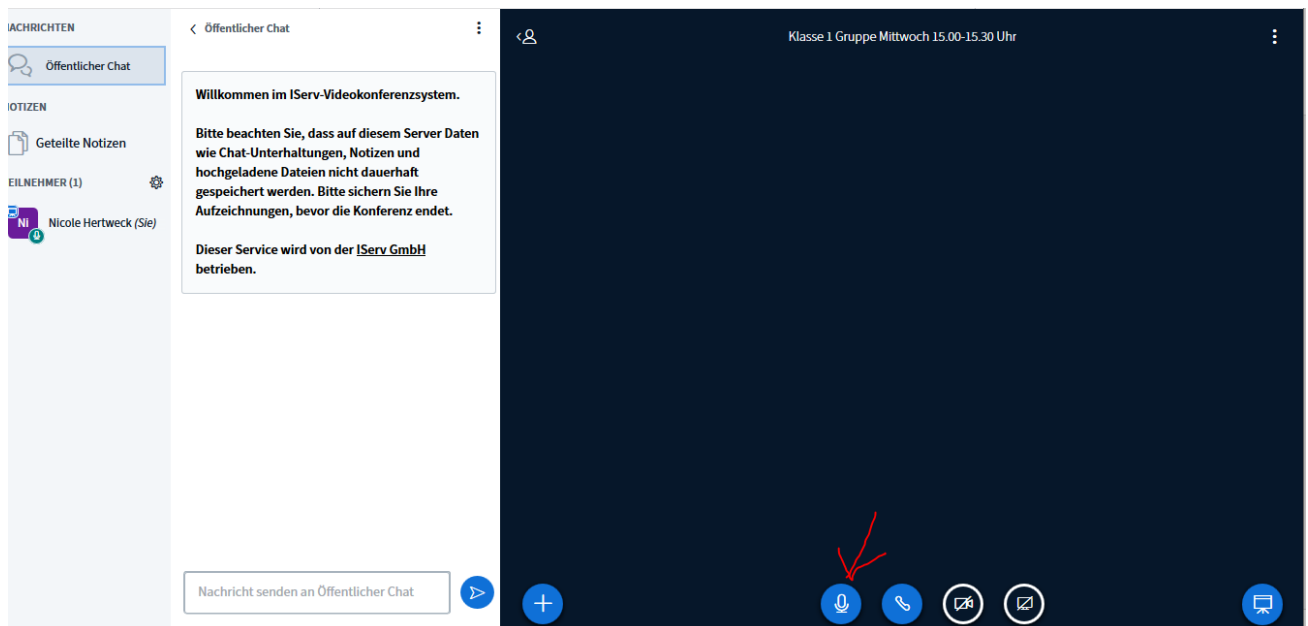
ACHRICHTEN

Öffentlicher Chat

OTIZEN

Geteilte Notizen

EILNEHMER (1)

Ni Nicole Hertweck (Sie)

Öffentlicher Chat

Willkommen im IServ-Videokonferenzsystem.

Bitte beachten Sie, dass auf diesem Server Daten wie Chat-Unterhaltungen, Notizen und hochgeladene Dateien nicht dauerhaft gespeichert werden. Bitte sichern Sie Ihre Aufzeichnungen, bevor die Konferenz endet.

Dieser Service wird von der IServ GmbH betrieben.

Nachricht senden an Öffentlicher Chat

Klasse 1 Gruppe Mittwoch 15.00-15.30 Uhr